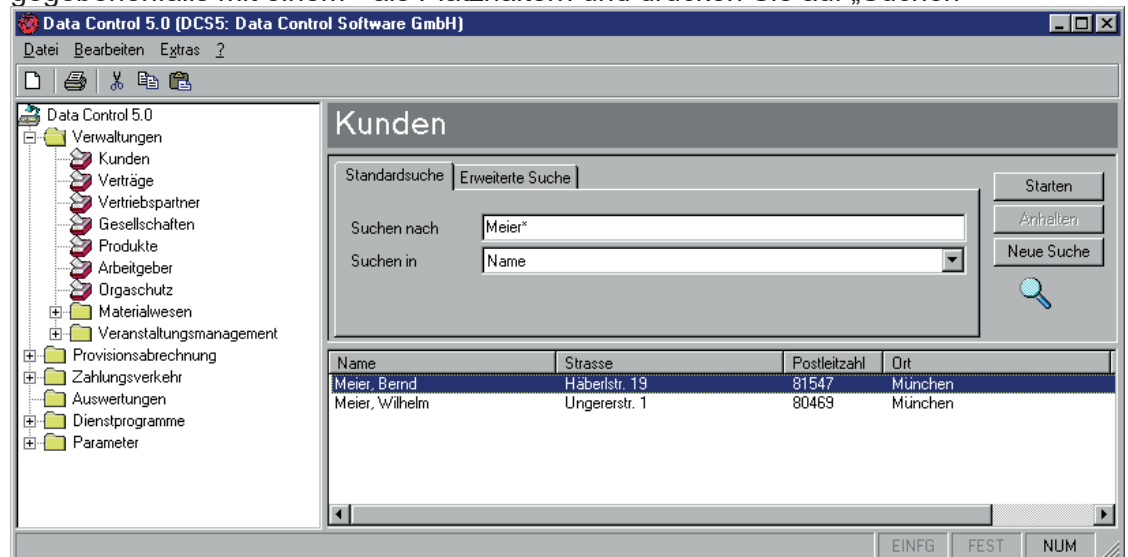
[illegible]

Data Control 5.0 (DCS5: Data Control Software GmbH)

Datei Bearbeiten Extras ?

Data Control 5.0
Verwaltungen
Kunden
Verträge
Vertriebspartner
Gesellschaften
Produkte
Arbeitgeber
Orgaschutz
Materialwesen
Veranstaltungsmanagement
Provisionsabrechnung
Zahlungsverkehr
Auswertungen
Dienstprogramme
Parameter

Kunden

Standardsuche | Erweiterte Suche

Suchen nach Meier*
Suchen in Name

Starten
Anhalten
Neue Suche

| Name | Strasse | Postleitzahl | Ort |
|---|---|---|---|
| Meier, Bernd | Häberlstr. 19 | 81547 | München |
| Meier, Wilhelm | Ungererstr. 1 | 80469 | München |

EINFG FEST NUM